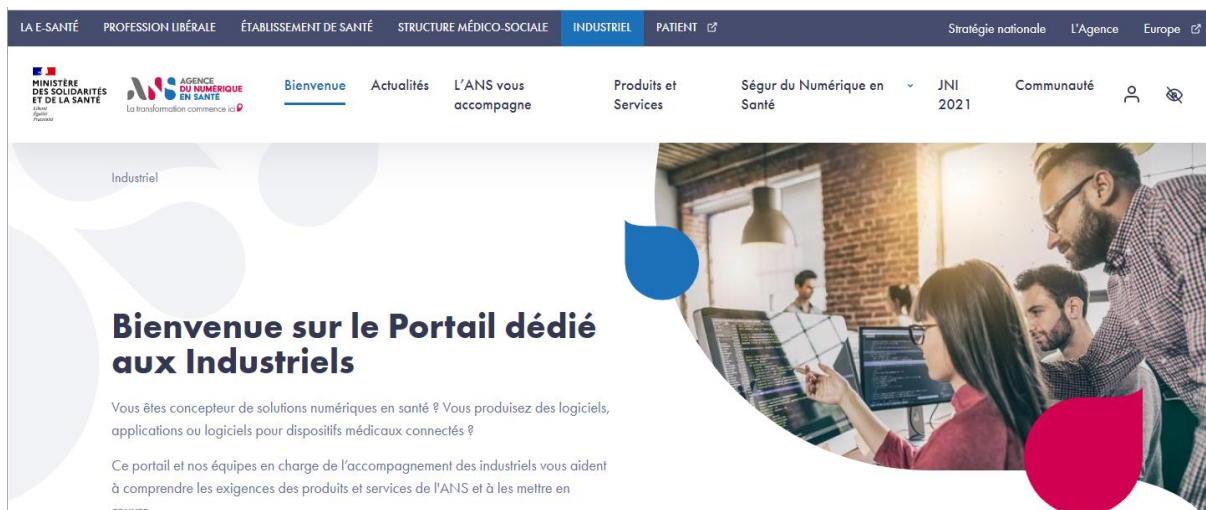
LA E-SANTÉ PROFESSION LIBÉRALE ÉTABLISSEMENT DE SANTÉ STRUCTURE MÉDICO-SOCIALE INDUSTRIEL PATIENT Stratégie nationale L'Agence Europe

MINISTÈRE DES SOLIDARITÉS ET DE LA SANTÉ Liberté Égalité Fraternité

AGENCE DU NUMÉRIQUE EN SANTÉ La transformation commence ici

Bienvenue Actualités L'ANS vous accompagne Produits et Services Ségur du Numérique en Santé JNI 2021 Communauté

Industriel

Bienvenue sur le Portail dédié aux Industriels

Vous êtes concepteur de solutions numériques en santé ? Vous produisez des logiciels, applications ou logiciels pour dispositifs médicaux connectés ?

Ce portail et nos équipes en charge de l'accompagnement des industriels vous aident à comprendre les exigences des produits et services de l'ANS et à les mettre en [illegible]